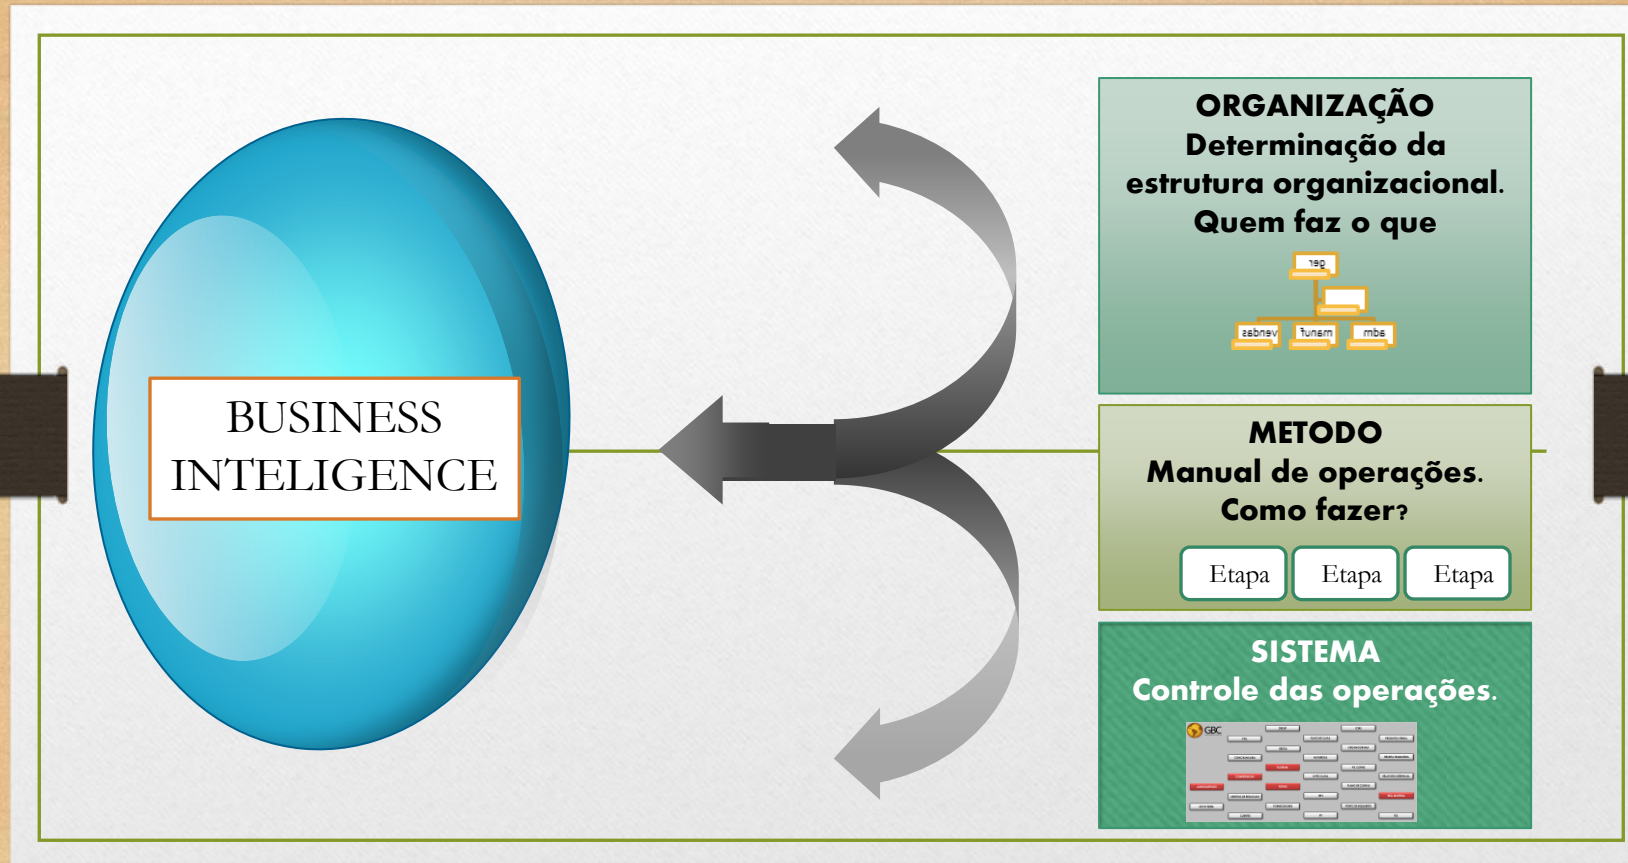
BUSINESS INTELIGENCE

ORGANIZAÇÃO
Determinação da estrutura organizacional.
Quem faz o que

ger

vendas manuf adm

METODO
Manual de operações.
Como fazer?

Etapa Etapa Etapa

SISTEMA
Controle das operações.

GBC